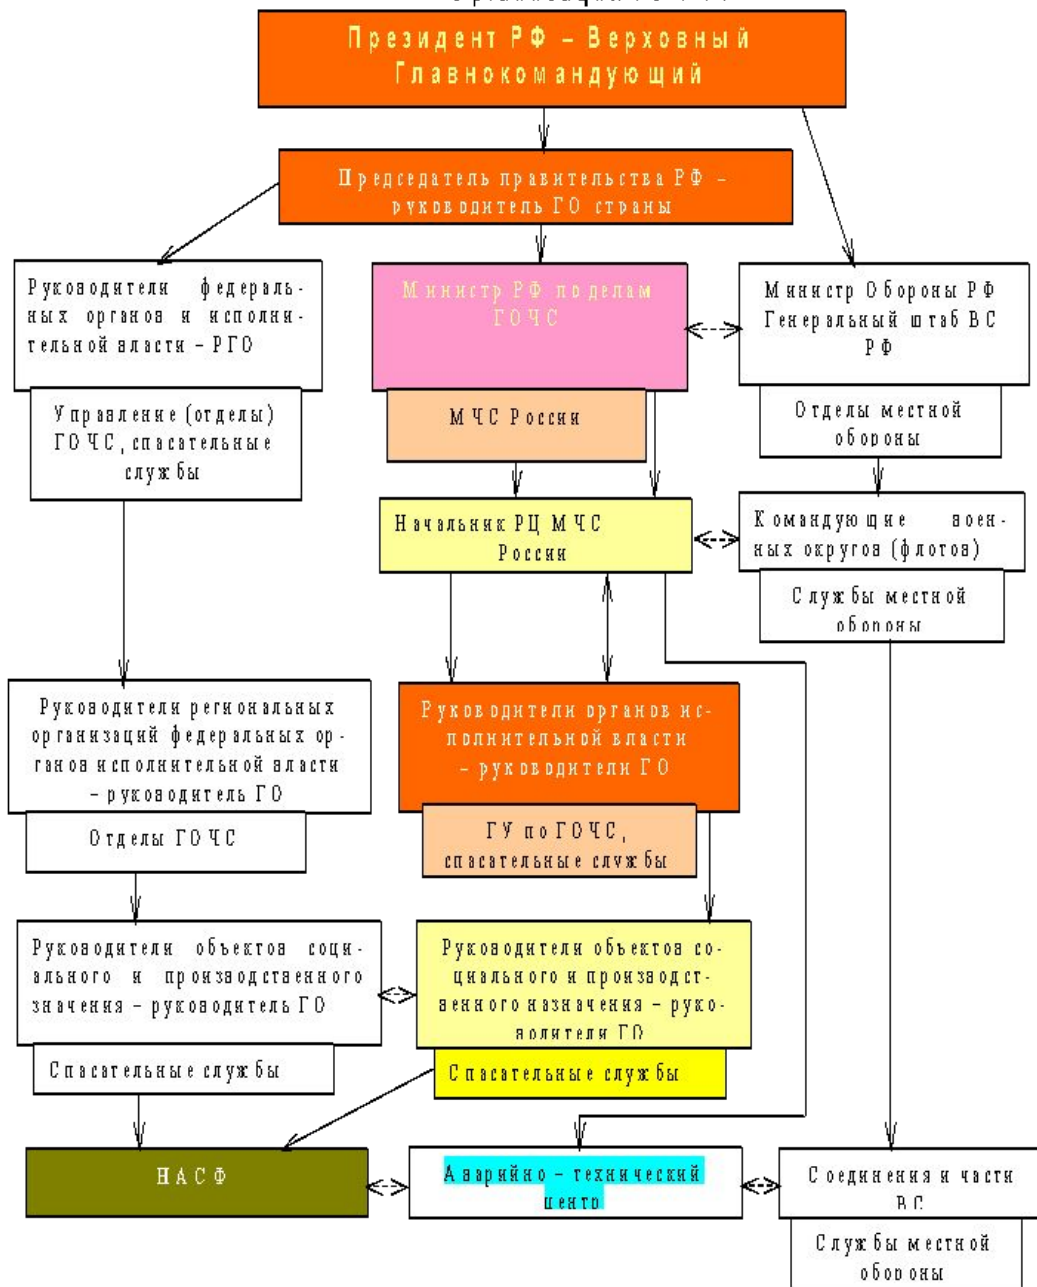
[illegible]

Президент РФ – Верховный Главнокомандующий

Председатель правительства РФ – руководитель ГО страны

Руководители федеральных органов и исполнительной власти – РГО

Управление (отделы) ГОЧС, спасательные службы

Министр РФ по делам ГОЧС

МЧС России

Министр Обороны РФ Генеральный штаб ВС РФ

Отделы местной обороны

Начальник РЦ МЧС России

Командующие военных округов (флотов)

Службы местной обороны

Руководители региональных организаций федеральных органов исполнительной власти – руководитель ГО

Отделы ГОЧС

Руководители органов исполнительной власти – руководители ГО

ГУ по ГОЧС, спасательные службы

Руководители объектов социального и производственного значения – руководитель ГО

Спасательные службы

Руководители объектов социального и производственного назначения – руководители ГО

Спасательные службы

НАСФ

Аварийно – технический центр

Соединения и части ВС

Службы местной обороны